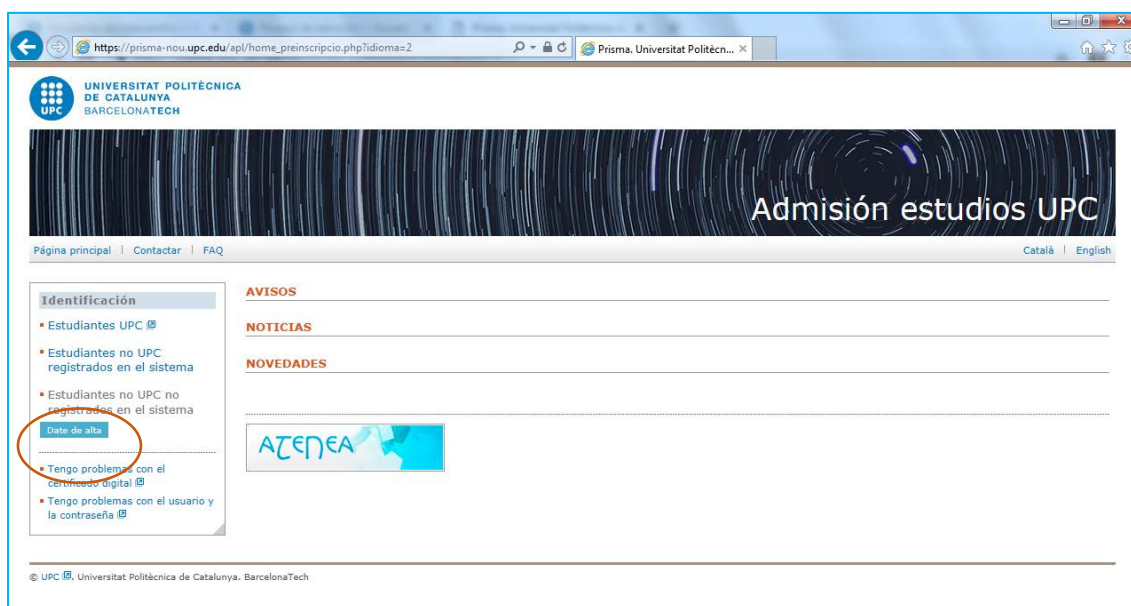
https://prisma-nou.upc.edu/apl/home_preinscripcio.php?idioma=2

Prisma. Universitat Politècn...

UPC
UNIVERSITAT POLITÈCNICA DE CATALUNYA
BARCELONATECH

Admisión estudios UPC

Página principal | Contactar | FAQ

Català | English

Identificación

Estudiantes UPC

Estudiantes no UPC registrados en el sistema

Estudiantes no UPC no registrados en el sistema

Date de alta

Tengo problemas con el certificado digital

Tengo problemas con el usuario y la contraseña

AVISOS

NOTICIAS

NOVEDADES

ATENEA

© UPC. Universitat Politècnica de Catalunya. BarcelonaTech